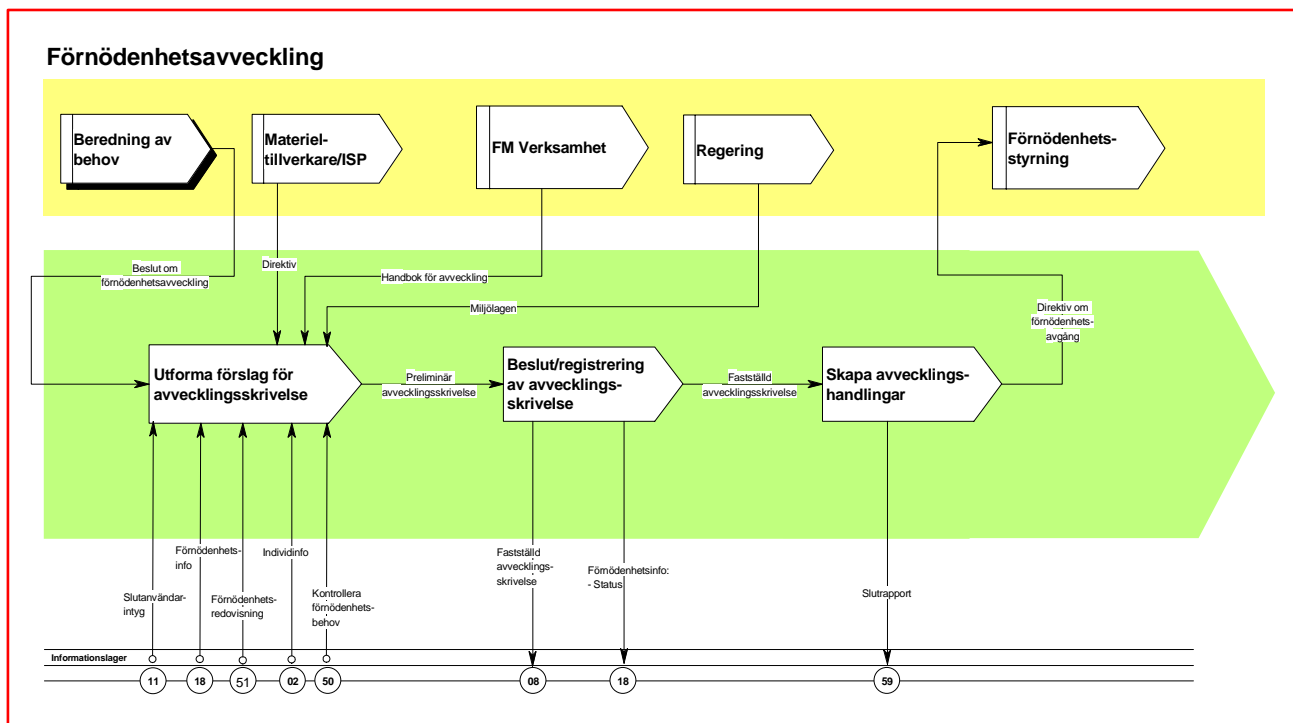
Förnödenhetsavveckling

Beredning av behov

Materiel-tillverkare/ISP

FM Verksamhet

Regering

Förnödenhets-styrning

Beslut om förnödenhetsavveckling

Direktiv

Handbok för avveckling

Miljölagen

Direktiv om förnödenhets-avgång

Utforma förslag för avvecklingsskrivelse

Preliminär avvecklingsskrivelse

Beslut/registrering av avvecklings-skrivelse

Fastställd avvecklingsskrivelse

Skapa avvecklings-handlingar

Slutanvändar-intyg

Förnödenhets-info

Förnödenhets-redovisning

Individinfo

Kontrollera förnödenhets-behov

Fastställd avvecklings-skrivelse

Förnödenhetsinfo: - Status

Slutrapport

Informationslager

11

18

51

02

50

08

18

59